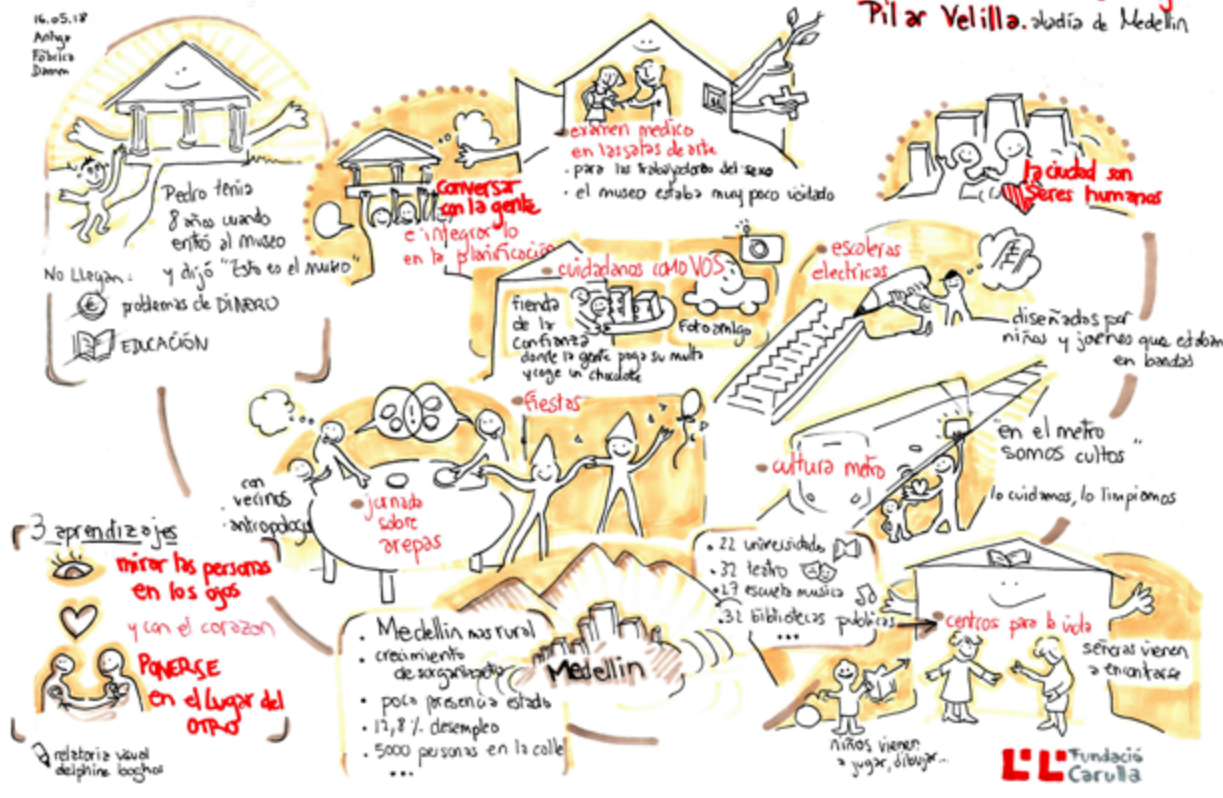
16.05.18
Antiga Fàbrica Damm

Pilar Velilla. alcadía de Medellín

Pedro tenía 8 años cuando entró al museo y dijó "Esto es el museo"

No Llegan:
problemas de DINERO
EDUCACIÓN

conversar con la gente e integrarlo en la planificación

examen medico en las salas de arte
· para las trabajadoras del sexo
· el museo estaba muy poco visitado

la ciudad son seres humanos

cuidadanos como VOS
tienda de la confianza donde la gente paga su multa y coge un chocolate
Foto amigo

escaleras electricas
diseñados por niños y jovenes que estaban en bandas

fiestas

con vecinos antropologos
jornada sobre arepas

cultura metro
"en el metro somos cultos"
lo cuidamos, lo limpiamos

3 aprendizajes
mirar las personas en los ojos
y con el corazon
PONERSE en el Lugar del OTRO

· 22 universidades
· 32 teatro
· 27 escuela musica
· 32 bibliotecas publicas
...

Medellin mas rural
· crecimiento desorganizado
· poco presencia estado
· 12,8% desempleo
· 5000 personas en la calle
...

Medellín

centros para la vida
señoras vienen a encontrarse
niños vienen a jugar, dibujar...

relatoria visual delphine boghos

Fundació Carulla